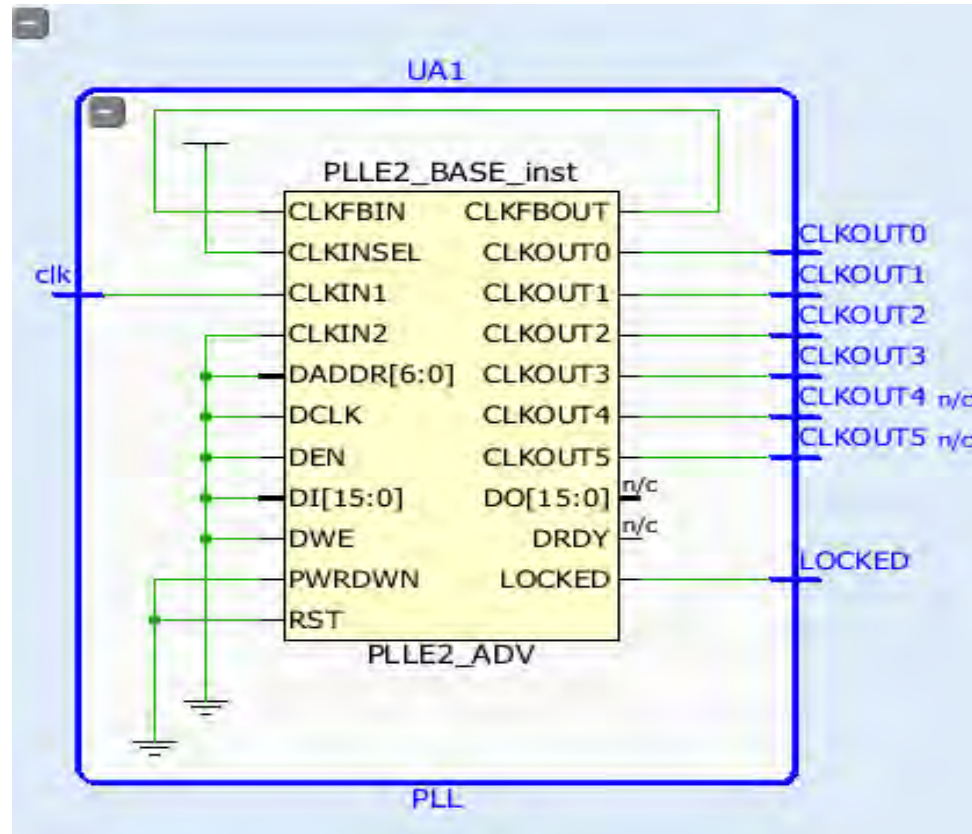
UA1

PLLE2_BASE_inst

clk

| CLKFBIN | CLKFBOUT |
|---|---|
| CLKINSEL | CLKOUT0 |
| CLKIN1 | CLKOUT1 |
| CLKIN2 | CLKOUT2 |
| DADDR[6:0] | CLKOUT3 |
| DCLK | CLKOUT4 |
| DEN | CLKOUT5 |
| DI[15:0] | DO[15:0] |
| DWE | DRDY |
| PWRDWN | LOCKED |
| RST | |

n/c
n/c

PLLE2_ADV

CLKOUT0
CLKOUT1
CLKOUT2
CLKOUT3
CLKOUT4 n/c
CLKOUT5 n/c
LOCKED

PLL